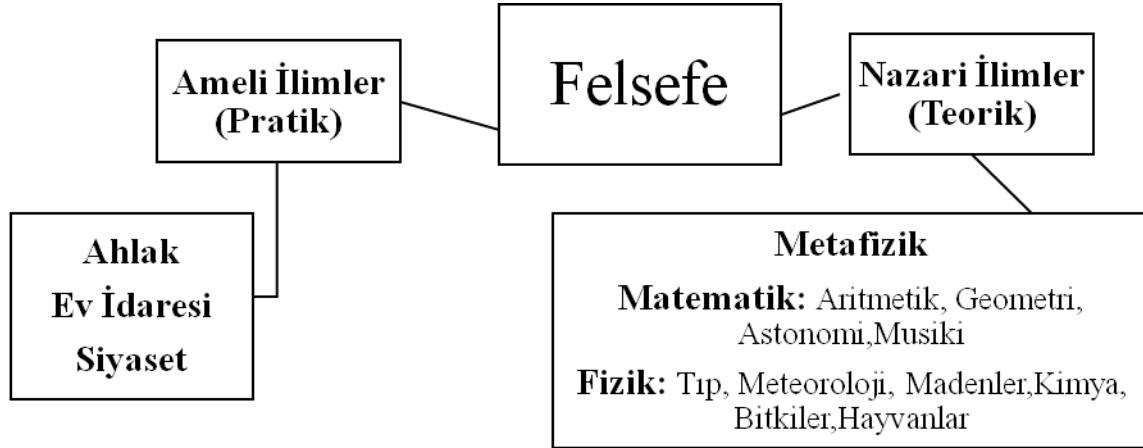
Ameli İlimler (Pratik)

Felsefe

Nazari İlimler (Teorik)

Ahlak
Ev İdaresi
Siyaset

Metafizik

Matematik: Aritmetik, Geometri, Astonomi,Musiki

Fizik: Tıp, Meteoroloji, Madenler,Kimya, Bitkiler,Hayvanlar